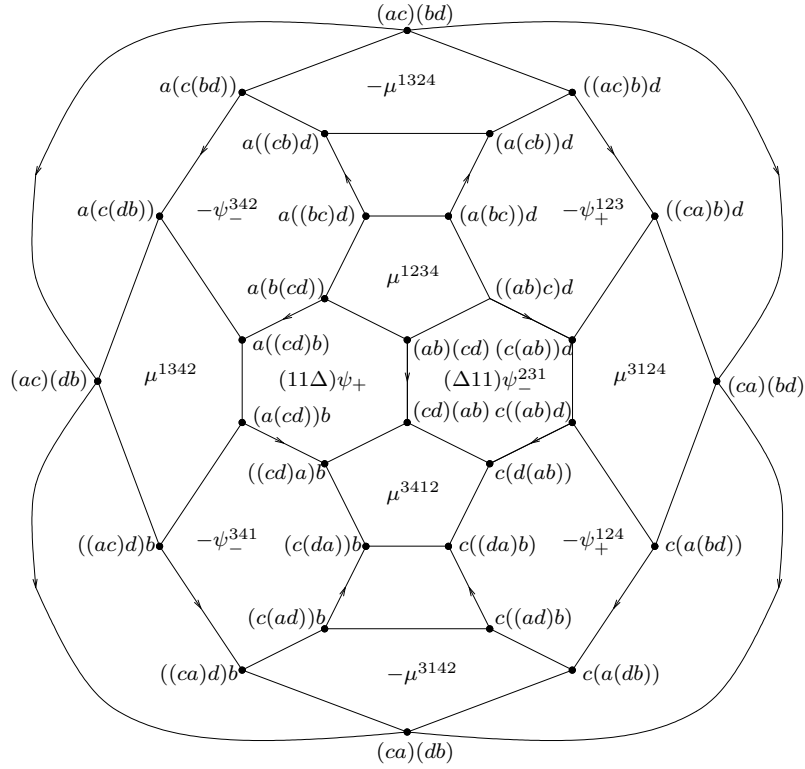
$(ac)(bd)$

$a(c(bd))$

$-\mu^{1324}$

$((ac)b)d$

$a((cb)d)$

$(a(cb))d$

$a(c(db))$

$-\psi_-^{342}$

$a((bc)d)$

$(a(bc))d$

$-\psi_+^{123}$

$((ca)b)d$

$\mu^{1234}$

$a(b(cd))$

$((ab)c)d$

$a((cd)b)$

$(ab)(cd)$

$(c(ab))d$

$(ac)(db)$

$\mu^{1342}$

$(11\Delta)\psi_+$

$(\Delta11)\psi_-^{231}$

$\mu^{3124}$

$(ca)(bd)$

$(a(cd))b$

$(cd)(ab)$

$c((ab)d)$

$((cd)a)b$

$c(d(ab))$

$\mu^{3412}$

$((ac)d)b$

$-\psi_-^{341}$

$(c(da))b$

$c((da)b)$

$-\psi_+^{124}$

$c(a(bd))$

$(c(ad))b$

$c((ad)b)$

$((ca)d)b$

$-\mu^{3142}$

$c(a(db))$

$(ca)(db)$